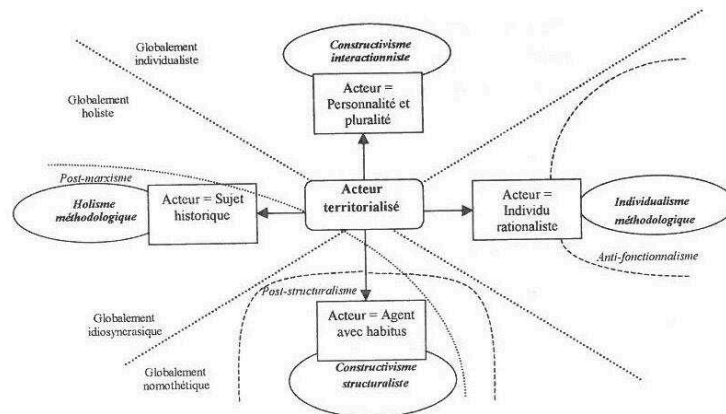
Globalement individualiste

Globalement holiste

Constructivisme interactionniste

Acteur = Personnalité et pluralité

Post-marxisme

Holisme méthodologique

Acteur = Sujet historique

Acteur territorialisé

Acteur = Individu rationaliste

Individualisme méthodologique

Anti-fonctionnalisme

Post-structuralisme

Globalement idiosyncrasique

Acteur = Agent avec habitus

Globalement nomothétique

Constructivisme structuraliste